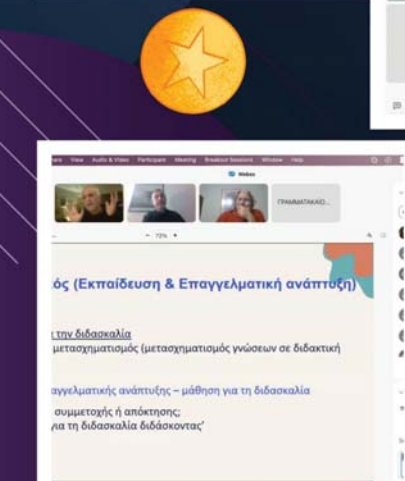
are View Audio & Video Participant Meeting Breakout Sessions Window Help

Webex

ΓΡΑΜΜΑΤΑΚΑΚΟ...

- 72% +

ός (Εκπαίδευση & Επαγγελματική ανάπτυξη)

την διδασκαλία
μετασχηματισμός (μετασχηματισμός γνώσεων σε διδακτική

αγγελματικής ανάπτυξης – μάθηση για τη διδασκαλία

συμμετοχής ή απόκτησης;
για τη διδασκαλία διδάσκοντας'